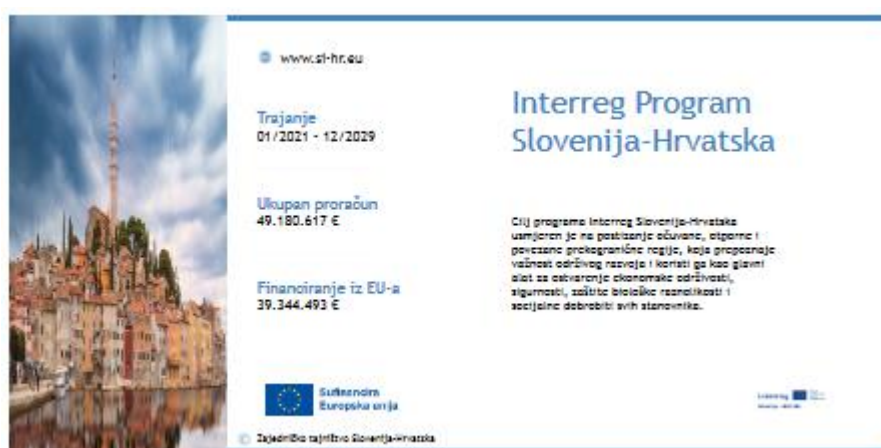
www.si-hr.eu

Trajanje
01/2021 - 12/2029

Ukupan proračun
49.180.617 €

Financiranje iz EU-a
39.344.493 €

Interreg Program Slovenija-Hrvatska

Cilj programa Interreg Slovenija-Hrvatska usmjeren je na postizanje očuvane, otporne i povezane prekogranične regije, koja prepoznaje važnost održivog razvoja i koristi ga kao glavni alat za ostvarenje ekonomske održivosti, sigurnosti, zaštite biološke raznolikosti i socijalne dobrobiti svih stanovnika.

Sufinancira Europska unija

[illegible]

© Zajedničko tajništvo Slovenija-Hrvatska